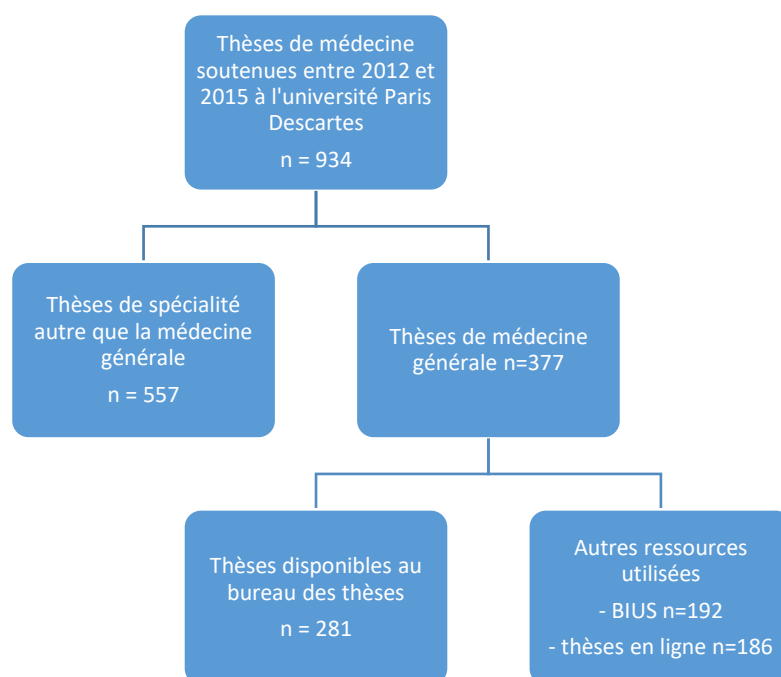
Thèses de médecine soutenues entre 2012 et 2015 à l'université Paris Descartes

n = 934

Thèses de spécialité autre que la médecine générale

n = 557

Thèses de médecine générale n=377

Thèses disponibles au bureau des thèses

n = 281

Autres ressources utilisées

- BIUS n=192

- thèses en ligne n=186